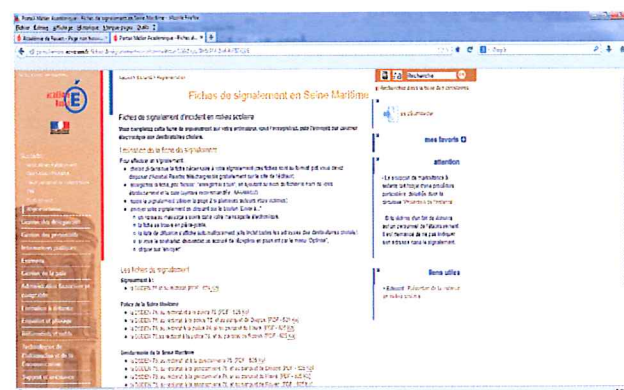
Portail Métier Académique - Fiches de signalement en Seine Maritime - Mozilla Firefox

Fichier Édition Affichage Historique Marque-pages Outils ?

Académie de Rouen - Page non trouvée | Portail Métier Académique - Fiches de...

Recherche

Fiches de signalement en Seine Maritime

Fiches de signalement d'incident en milieu scolaire

Vous compléterez cette fiche de signalement sur votre ordinateur, après l'enregistrement, puis l'envoyez par courrier électronique aux destinataires choisis.

Utilisation de la fiche de signalement

Pour effectuer un signalement :

Les fiches de signalement

Signalement à :

Police de la Seine Maritime

Gendarmerie de la Seine Maritime

mes favoris

attention

liens utiles

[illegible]